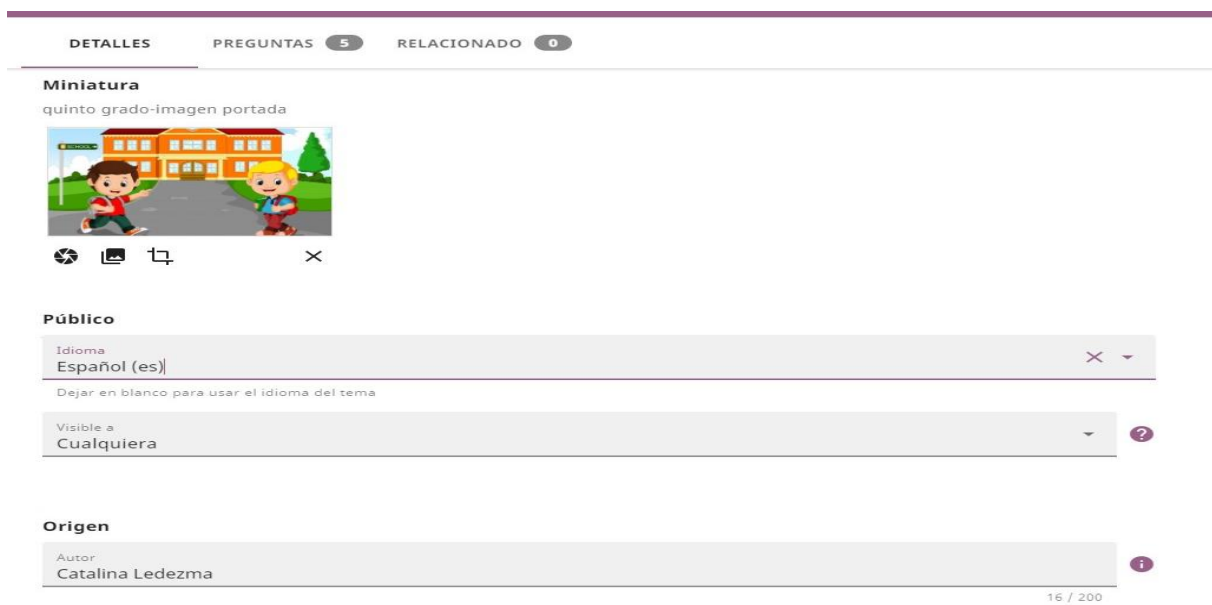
DETALLES PREGUNTAS 5 RELACIONADO 0

Miniatura

quinto grado-imagen portada

SCHOOL

Público

Idioma
Español (es)

Dejar en blanco para usar el idioma del tema

Visible a
Cualquiera

Origen

Autor
Catalina Ledezma

16 / 200